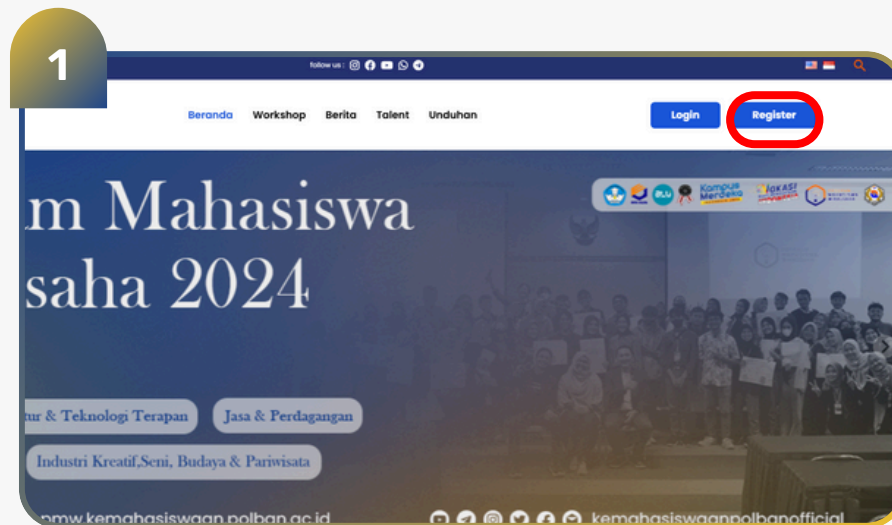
1

follow us :

Beranda Workshop Berita Talent Unduhan

Login Register

m Mahasiswa
saha 2024

Kampus Merdeka

VOKASI

tur & Teknologi Terapan

Jasa & Perdagangan

Industri Kreatif,Seni, Budaya & Pariwisata

pmw.kemahasiswaan.polban.ac.id

kemahasiswaanpolbanofficial